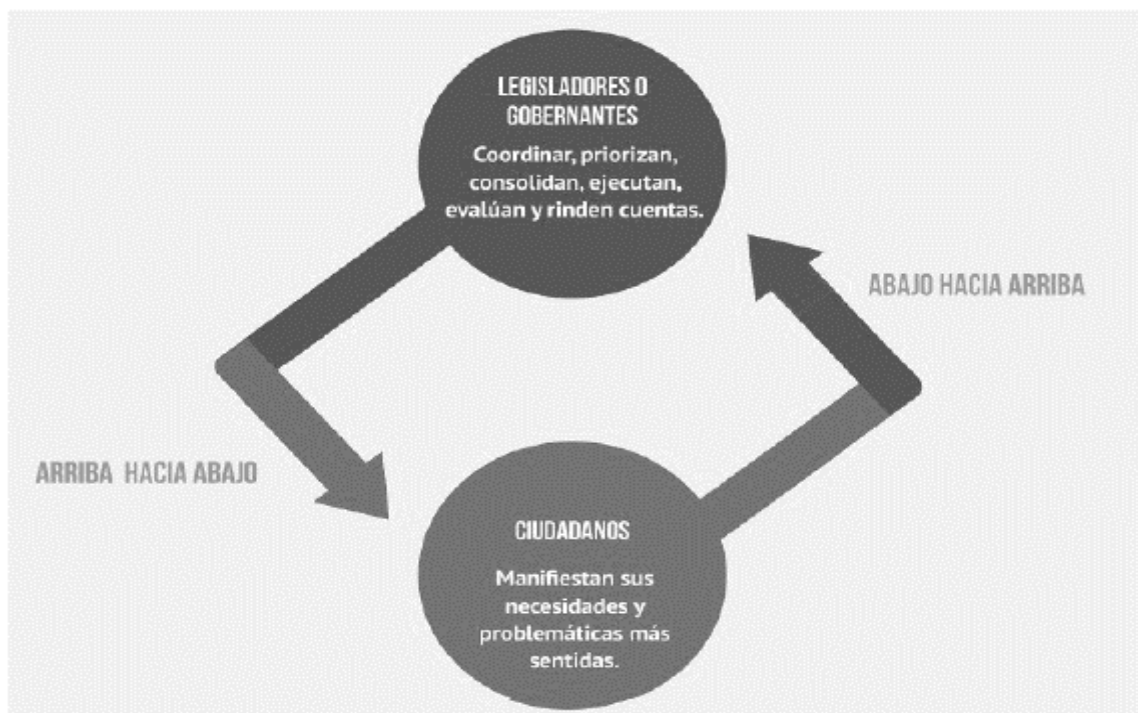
LEGISLADORES O GOBERNANTES

Coordinar, priorizan, consolidan, ejecutan, evalúan y rinden cuentas.

ABAJO HACIA ARRIBA

ARRIBA HACIA ABAJO

CIUDADANOS

Manifiestan sus necesidades y problemáticas más sentidas.